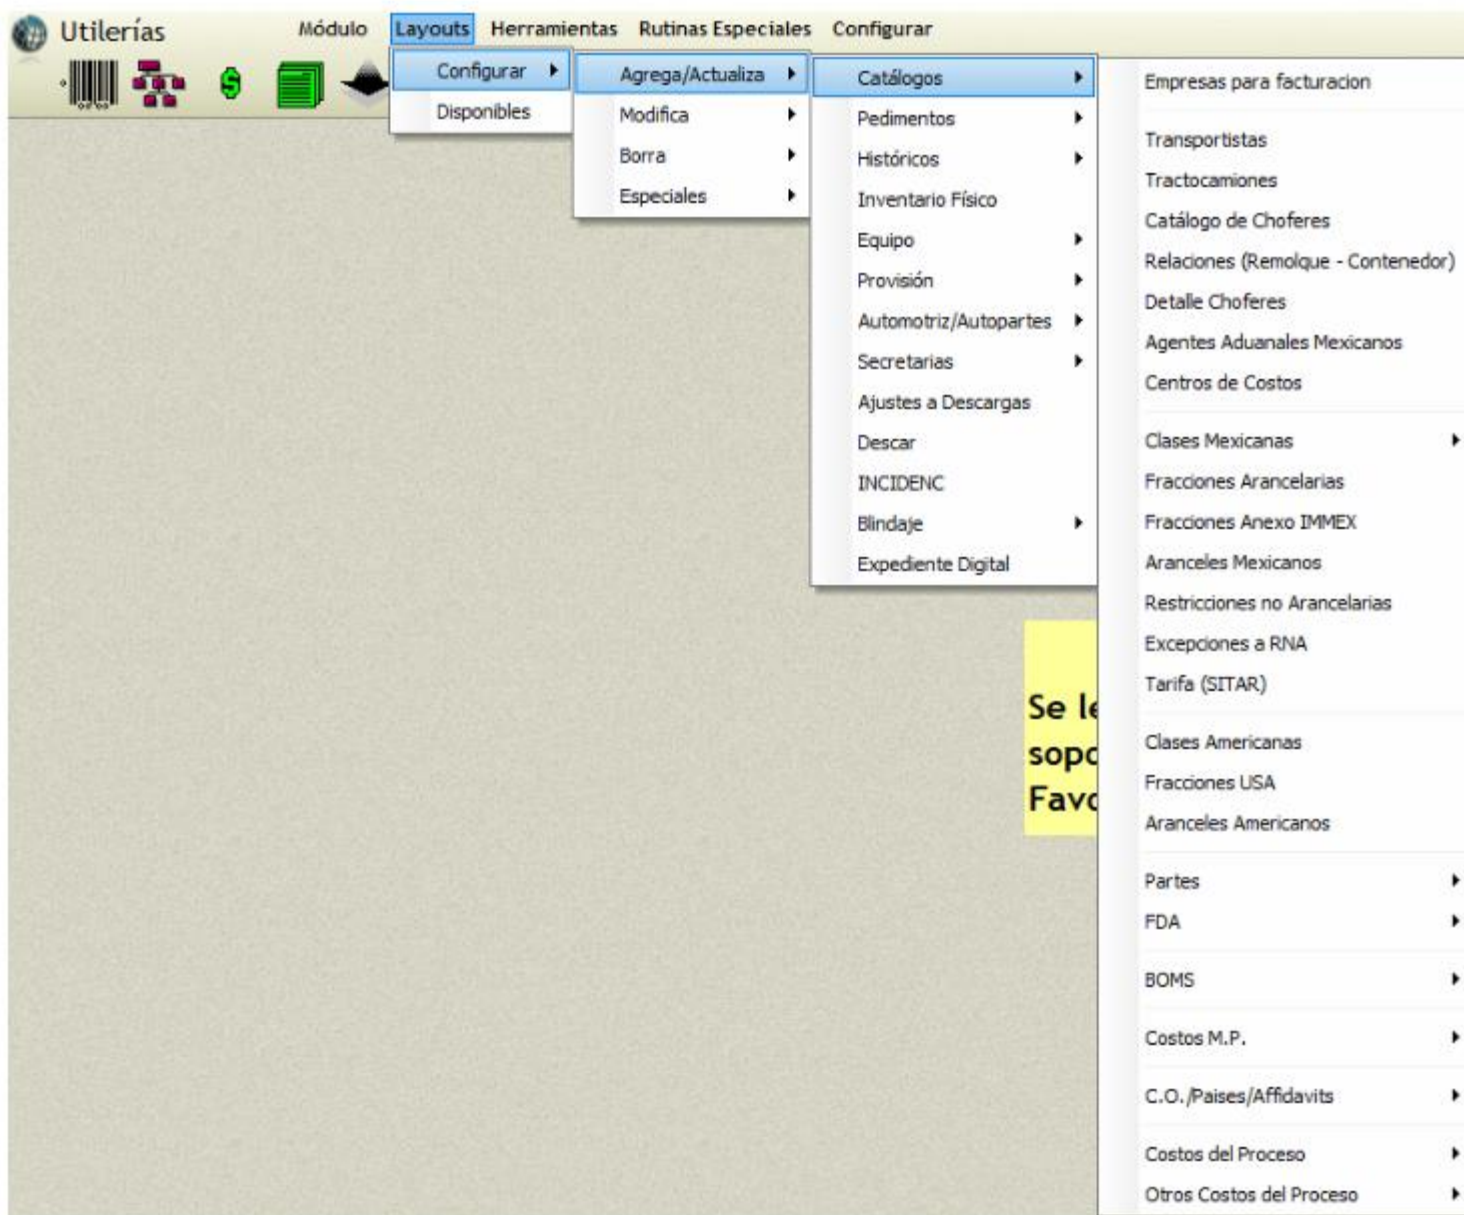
Utilerías

Módulo Layouts Herramientas Rutinas Especiales Configurar

Configurar
Disponibles

Agrega/Actualiza
Modifica
Borra
Especiales

Catálogos
Pedimentos
Históricos
Inventario Físico
Equipo
Provisión
Automotriz/Autopartes
Secretarias
Ajustes a Descargas
Descar
INCIDENC
Blindaje
Expediente Digital

Empresas para facturacion
Transportistas
Tractocamiones
Catálogo de Choferes
Relaciones (Remolque - Contenedor)
Detalle Choferes
Agentes Aduanales Mexicanos
Centros de Costos
Clases Mexicanas
Fracciones Arancelarias
Fracciones Anexo IMMEX
Aranceles Mexicanos
Restricciones no Arancelarias
Excepciones a RNA
Tarifa (SITAR)
Clases Americanas
Fracciones USA
Aranceles Americanos
Partes
FDA
BOMS
Costos M.P.
C.O./Paises/Affidavits
Costos del Proceso
Otros Costos del Proceso

Se le
sopo
Favo